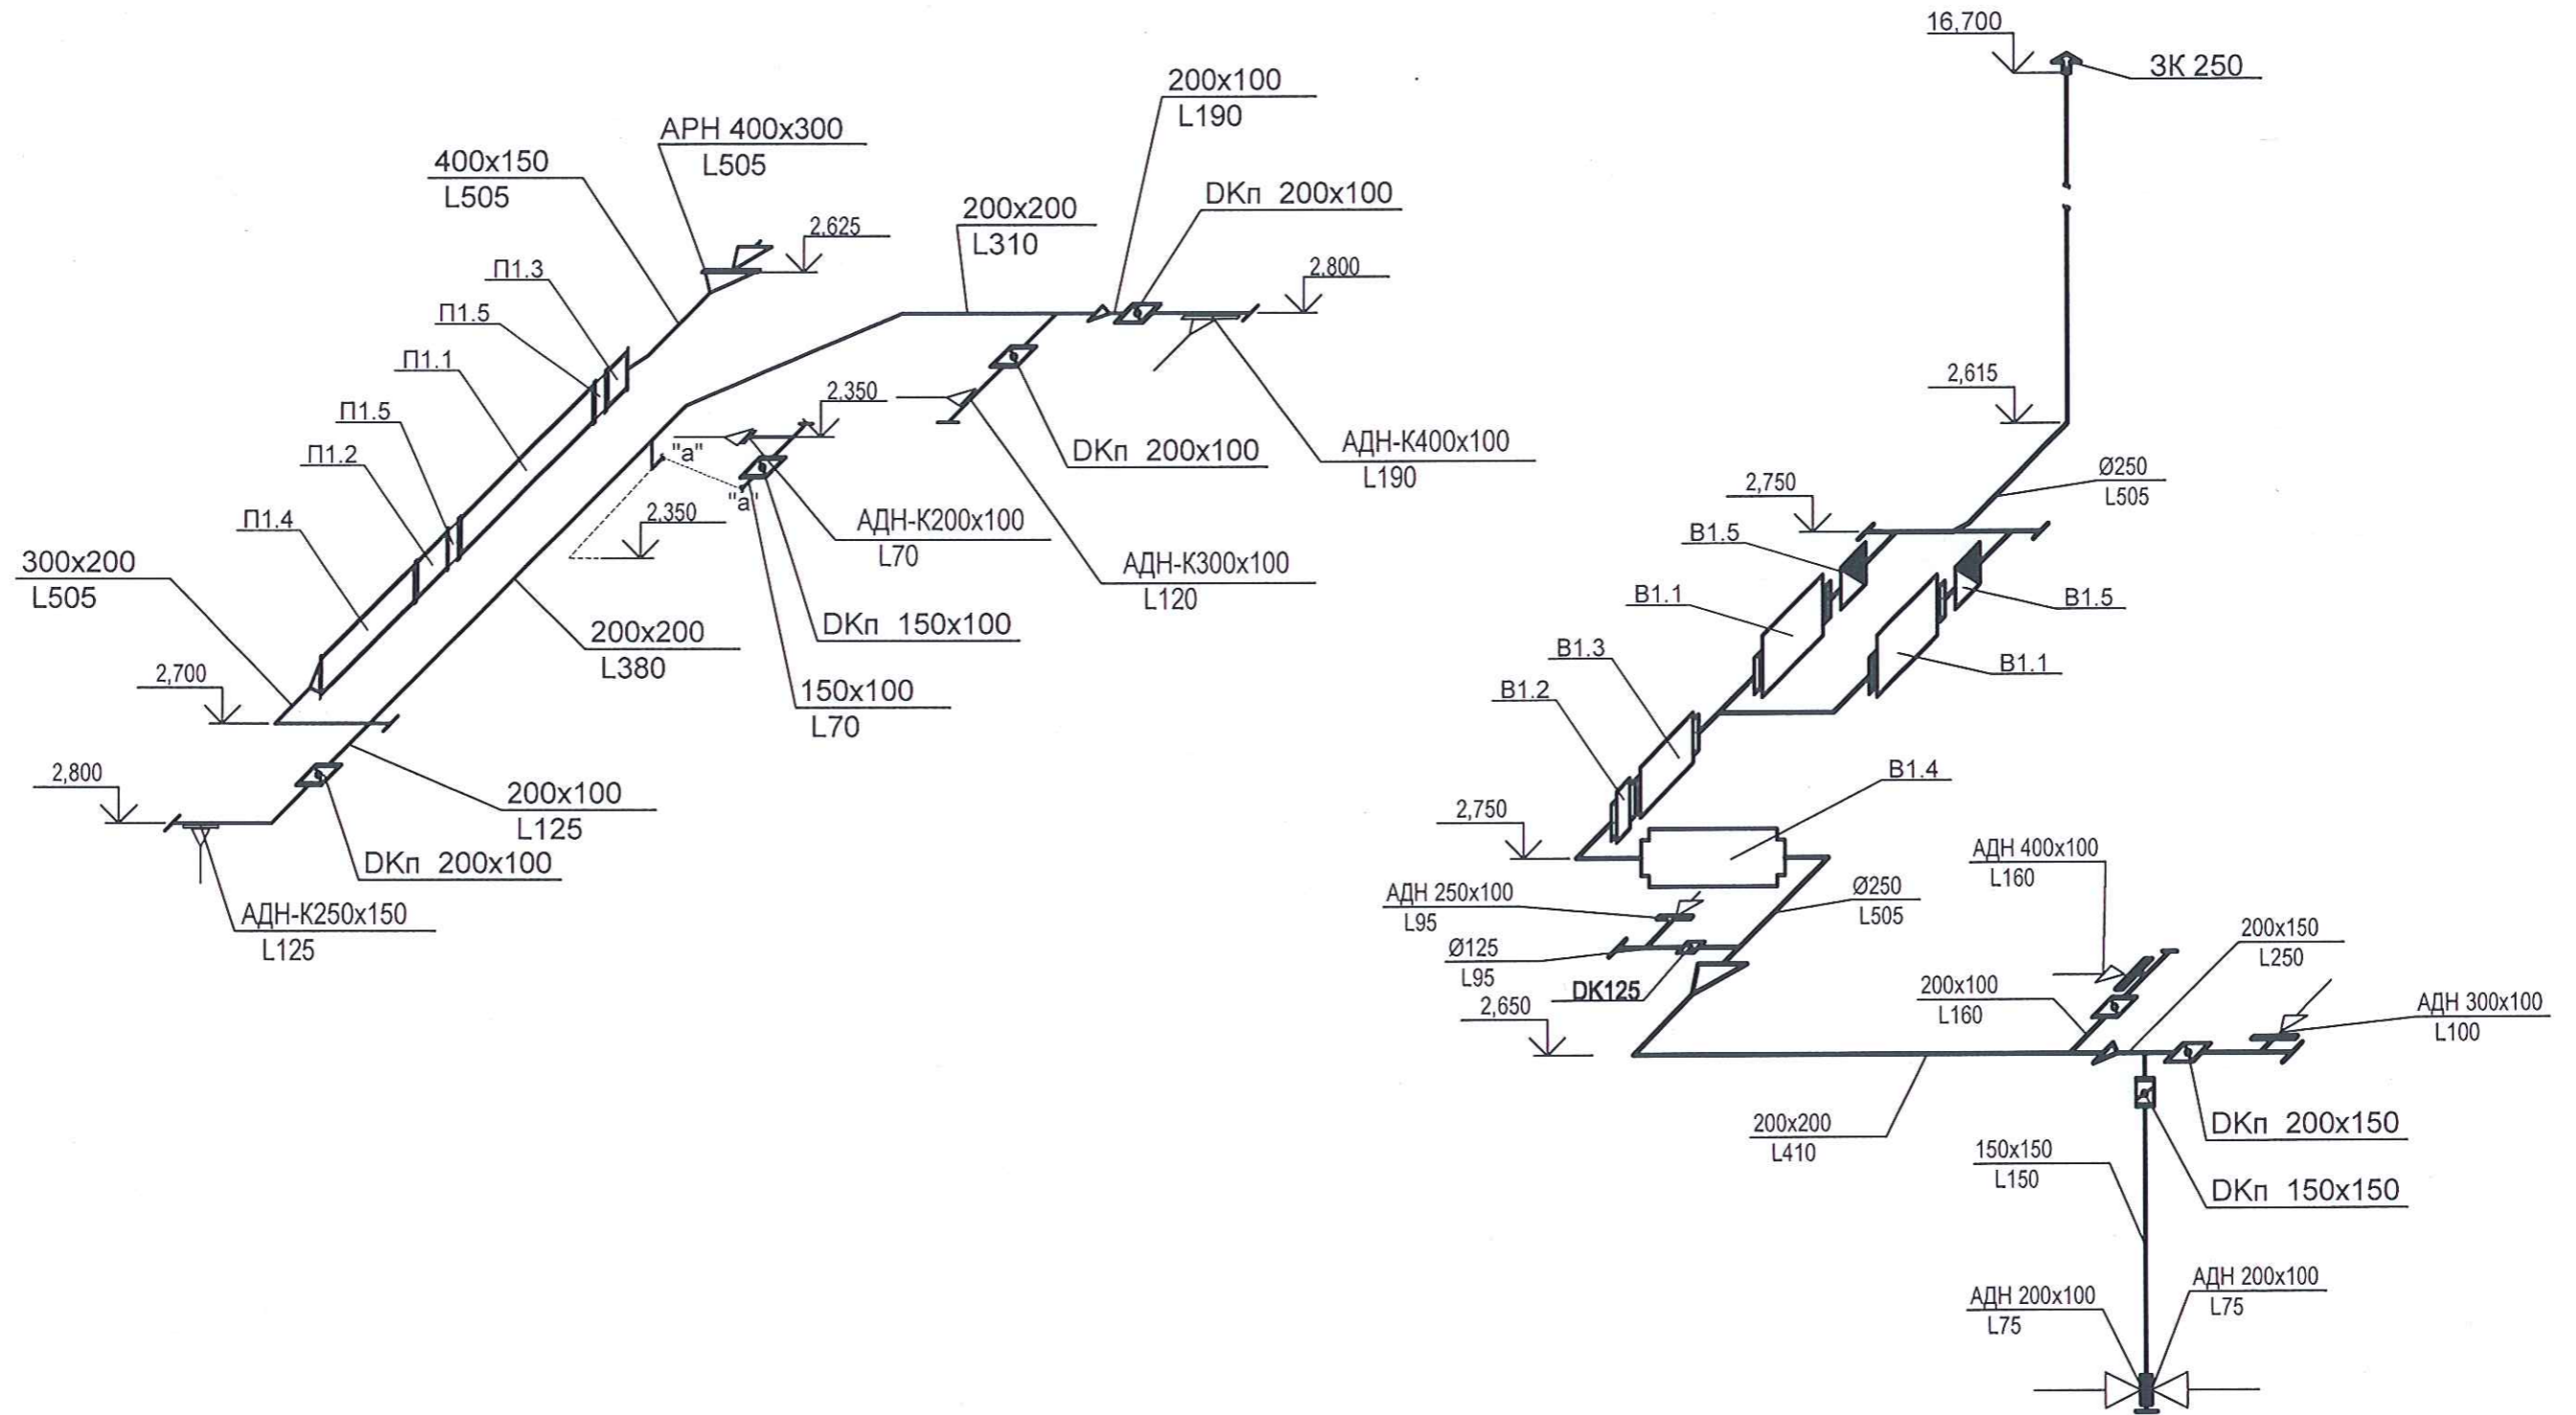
АРН 400x300
L505

400x150
L505

2,625

200x100
L190

DКп 200x100

200x200
L310

2,800

П1.3

П1.5

П1.1

П1.5

П1.2

П1.4

2,350

"а"

"а"

2,350

DКп 200x100

АДН-К400x100
L190

АДН-К200x100
L70

АДН-К300x100
L120

300x200
L505

200x200
L380

DКп 150x100

150x100
L70

2,700

2,800

200x100
L125

DКп 200x100

АДН-К250x150
L125

16,700

ЗК 250

2,615

Ø250
L505

2,750

В1.5

В1.5

В1.1

В1.1

В1.3

В1.2

2,750

В1.4

АДН 250x100
L95

Ø250
L505

Ø125
L95

DK125

2,650

АДН 400x100
L160

200x150
L250

200x100
L160

АДН 300x100
L100

DКп 200x150

200x200
L410

150x150
L150

DКп 150x150

АДН 200x100
L75

АДН 200x100
L75